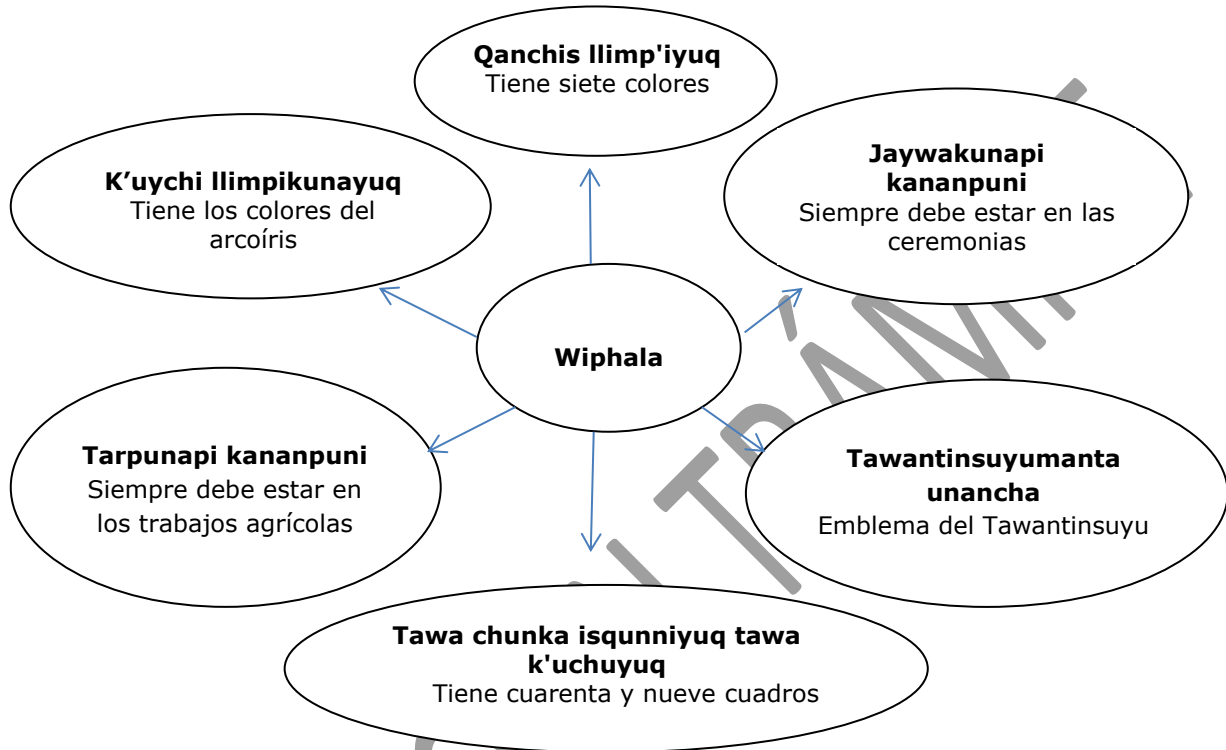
**Qanchis llimp'iyuq**
Tiene siete colores

**K'uychi llimpikunayuq**
Tiene los colores del arcoíris

**Jaywakunapi kananpuni**
Siempre debe estar en las ceremonias

**Wiphala**

**Tarpunapi kananpuni**
Siempre debe estar en los trabajos agrícolas

**Tawantinsuyumanta unancha**
Emblema del Tawantinsuyu

**Tawa chunka isqunniyuq tawa k'uchuyuq**
Tiene cuarenta y nueve cuadros

TRÁMITE